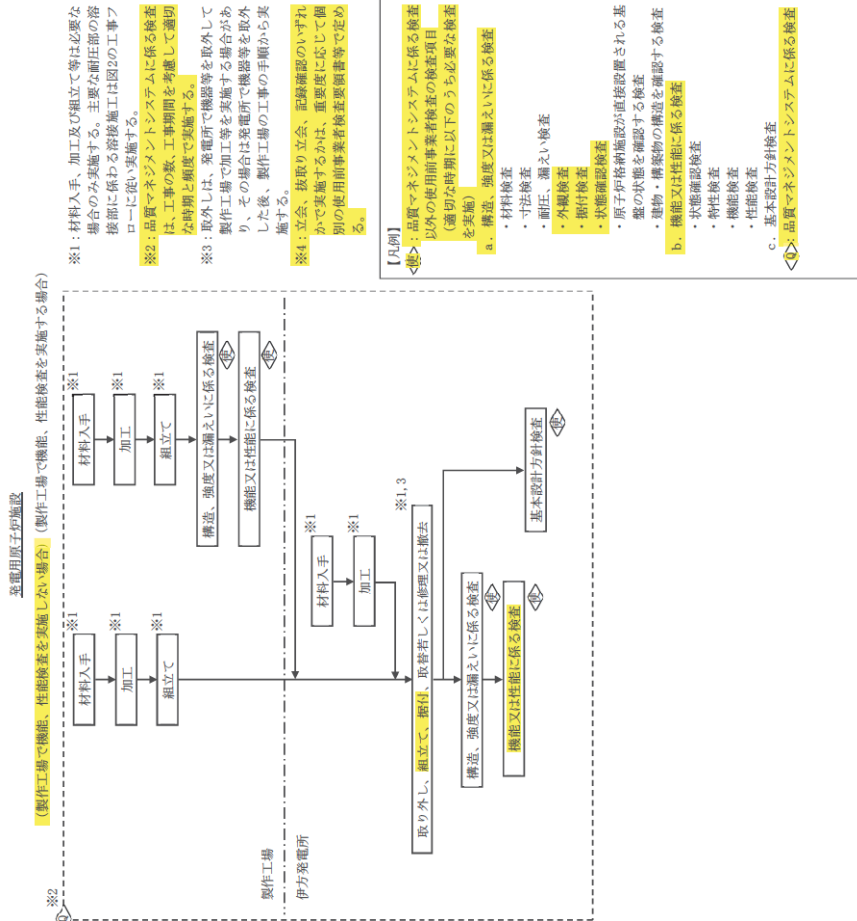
発電用原子炉施設

（製作工場で機能、性能検査を実施しない場合）（製作工場で機能、性能検査を実施する場合）

※2

製作工場

伊方発電所

材料入手 ※1

加工 ※1

組立て ※1

材料入手 ※1

加工 ※1

組立て ※1

構造、強度又は漏えいに係る検査 使

機能又は性能に係る検査 使

材料入手 ※1

加工 ※1

取り外し、組立て、据付、取替若しくは修理又は撤去 ※1,3

構造、強度又は漏えいに係る検査 使

機能又は性能に係る検査 使

基本設計方針検査 使

※1：材料入手、加工及び組立て等は必要な場合のみ実施する。主要な耐圧部の溶接部に係わる溶接施工は図2の工事フローに従い実施する。

※2：品質マネジメントシステムに係る検査は、工事の数、工事期間を考慮して適切な時期と頻度で実施する。

※3：取外しは、発電所で機器等を取外して製作工場で加工等を実施する場合があり、その場合は発電所で機器等を取外した後、製作工場の工事の手順から実施する。

※4：立会、抜取り立会、記録確認のいずれかで実施するかは、重要度に応じて個別の使用前事業者検査要領書等で定める。

【凡例】

使：品質マネジメントシステムに係る検査以外の使用前事業者検査の検査項目（適切な時期に以下のうち必要な検査を実施）

a．構造、強度又は漏えいに係る検査
・材料検査
・寸法検査
・耐圧、漏えい検査
・外観検査
・据付検査
・状態確認検査
・原子炉格納施設が直接設置される基盤の状態を確認する検査
・建物・構築物の構造を確認する検査

b．機能又は性能に係る検査
・状態確認検査
・特性検査
・機能検査
・性能検査

c．基本設計方針検査

Q：品質マネジメントシステムに係る検査